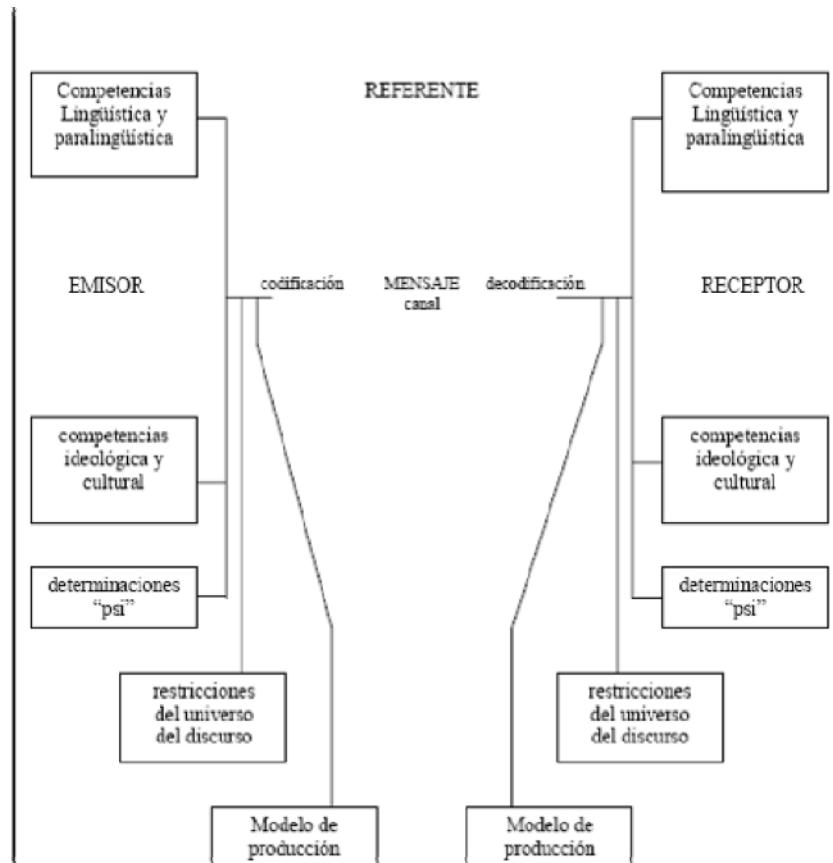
Competencias Lingüística y paralingüística

REFERENTE

Competencias Lingüística y paralingüística

EMISOR

codificación

MENSAJE canal

decodificación

RECEPTOR

competencias ideológica y cultural

competencias ideológica y cultural

determinaciones "psi"

determinaciones "psi"

restricciones del universo del discurso

restricciones del universo del discurso

Modelo de producción

Modelo de producción